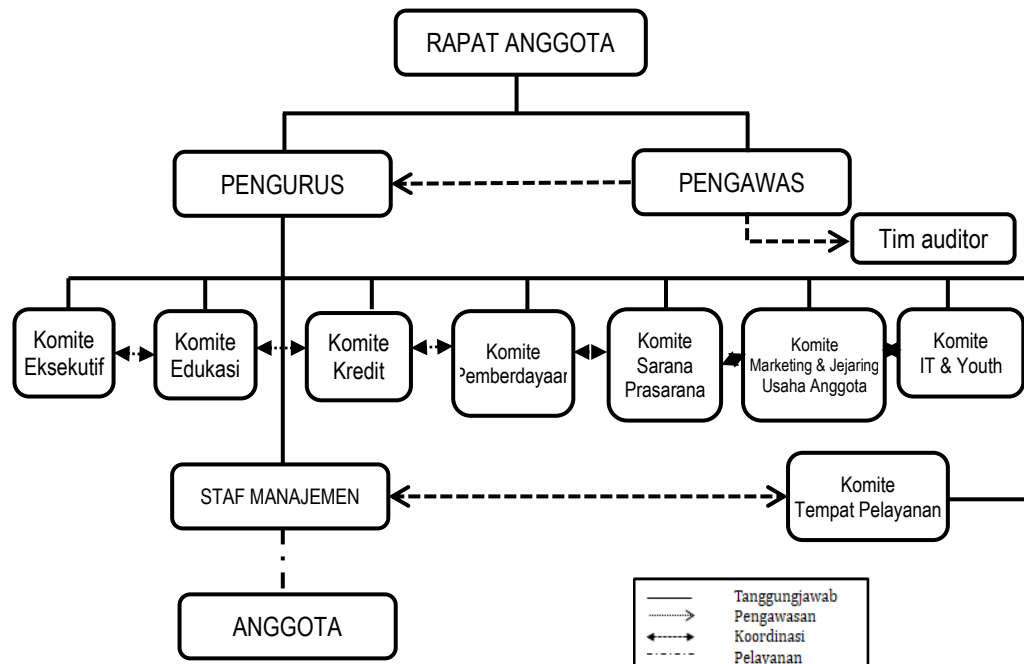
RAPAT ANGGOTA

PENGURUS

PENGAWAS

Tim auditor

Komite Eksekutif

Komite Edukasi

Komite Kredit

Komite Pemberdayaan

Komite Sarana Prasarana

Komite Marketing & Jejaring Usaha Anggota

Komite IT & Youth

STAF MANAJEMEN

Komite Tempat Pelayanan

ANGGOTA

Tanggungjawab
Pengawasan
Koordinasi
Pelayanan